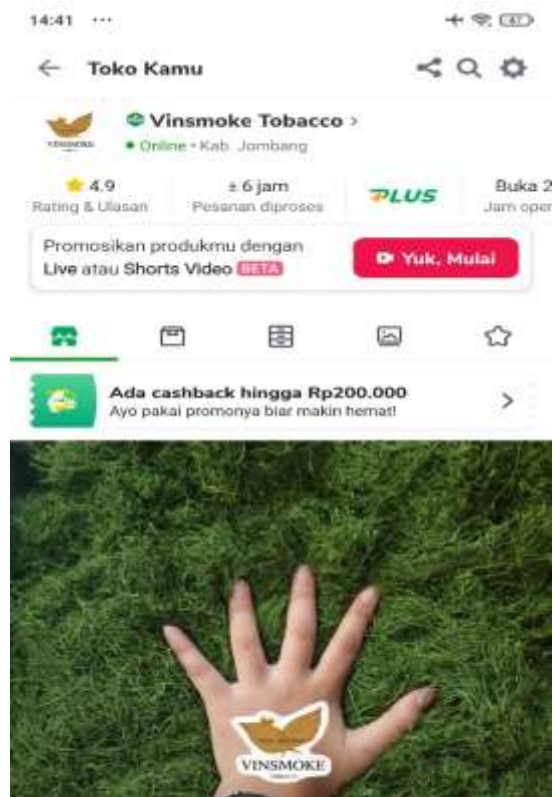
14:41 ···

47

← Toko Kamu

VINSMOKE

Vinsmoke Tobacco ›

• Online • Kab. Jombang

4.9
Rating & Ulasan

± 6 jam
Pesanan diproses

PLUS

Buka 2
Jam oper

Promosikan produkmu dengan Live atau Shorts Video BETA

Yuk, Mulai

Ada cashback hingga Rp200.000
Ayo pakai promonya biar makin hemat!

›

VINSMOKE